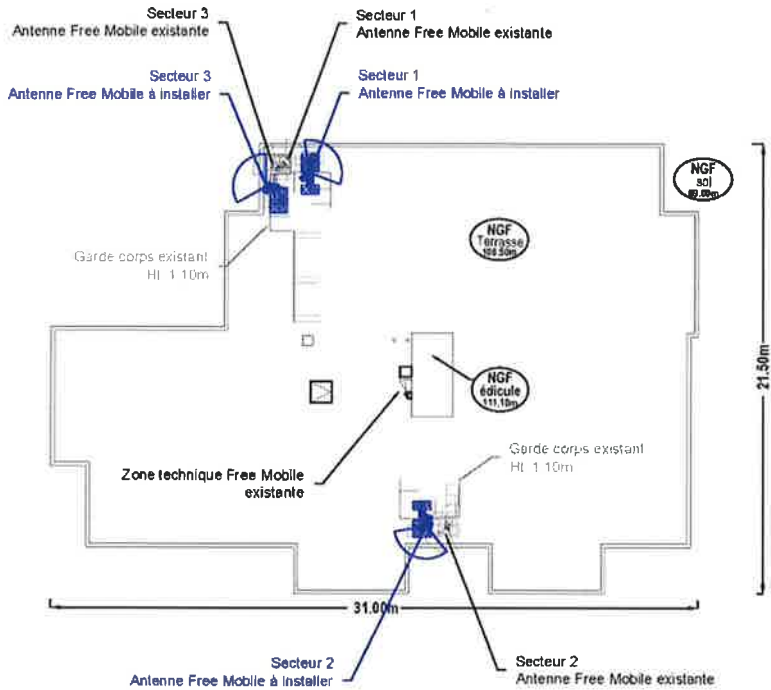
Secteur 3
Antenne Free Mobile existante

Secteur 1
Antenne Free Mobile existante

Secteur 3
Antenne Free Mobile à installer

Secteur 1
Antenne Free Mobile à installer

NGF
sol
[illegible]

NGF
Terrasse
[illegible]

Garde corps existant
Ht 1.10m

NGF
édicule
111,10m

21.50m

Zone technique Free Mobile
existante

Garde corps existant
Ht 1.10m

31.00m

Secteur 2
Antenne Free Mobile à installer

Secteur 2
Antenne Free Mobile existante